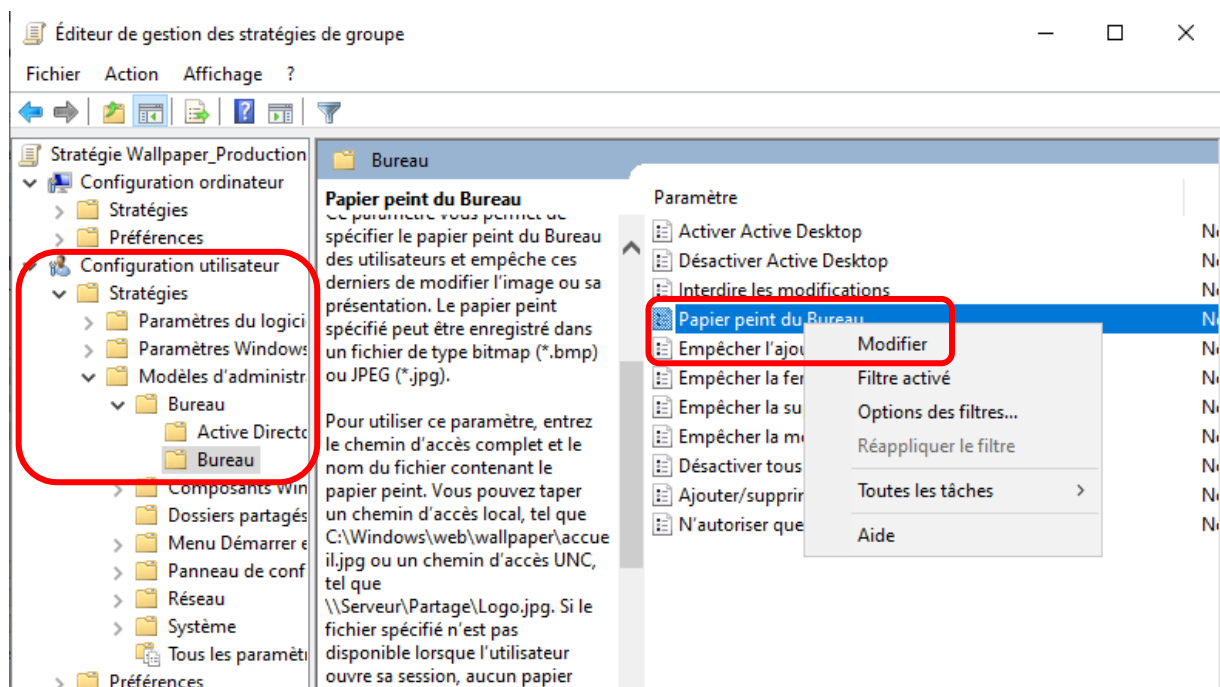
Éditeur de gestion des stratégies de groupe

Fichier Action Affichage ?

Stratégie Wallpaper_Production
Configuration ordinateur
Stratégies
Préférences
Configuration utilisateur
Stratégies
Paramètres du logici
Paramètres Windows
Modèles d'administra
Bureau
Active Directo
Bureau
Composants Win
Dossiers partagés
Menu Démarrer e
Panneau de conf
Réseau
Système
Tous les paramètr
Préférences

Bureau

Papier peint du Bureau
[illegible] spécifier le papier peint du Bureau des utilisateurs et empêche ces derniers de modifier l'image ou sa présentation. Le papier peint spécifié peut être enregistré dans un fichier de type bitmap (*.bmp) ou JPEG (*.jpg).

Pour utiliser ce paramètre, entrez le chemin d'accès complet et le nom du fichier contenant le papier peint. Vous pouvez taper un chemin d'accès local, tel que C:\Windows\web\wallpaper\accueil.jpg ou un chemin d'accès UNC, tel que \\Serveur\Partage\Logo.jpg. Si le fichier spécifié n'est pas disponible lorsque l'utilisateur ouvre sa session, aucun papier

Paramètre
Activer Active Desktop
Désactiver Active Desktop
Interdire les modifications
Papier peint du Bureau
Empêcher l'ajou
Empêcher la fer
Empêcher la su
Empêcher la m
Désactiver tous
Ajouter/supprim
N'autoriser que

Modifier
Filtre activé
Options des filtres...
Réappliquer le filtre
Toutes les tâches
Aide